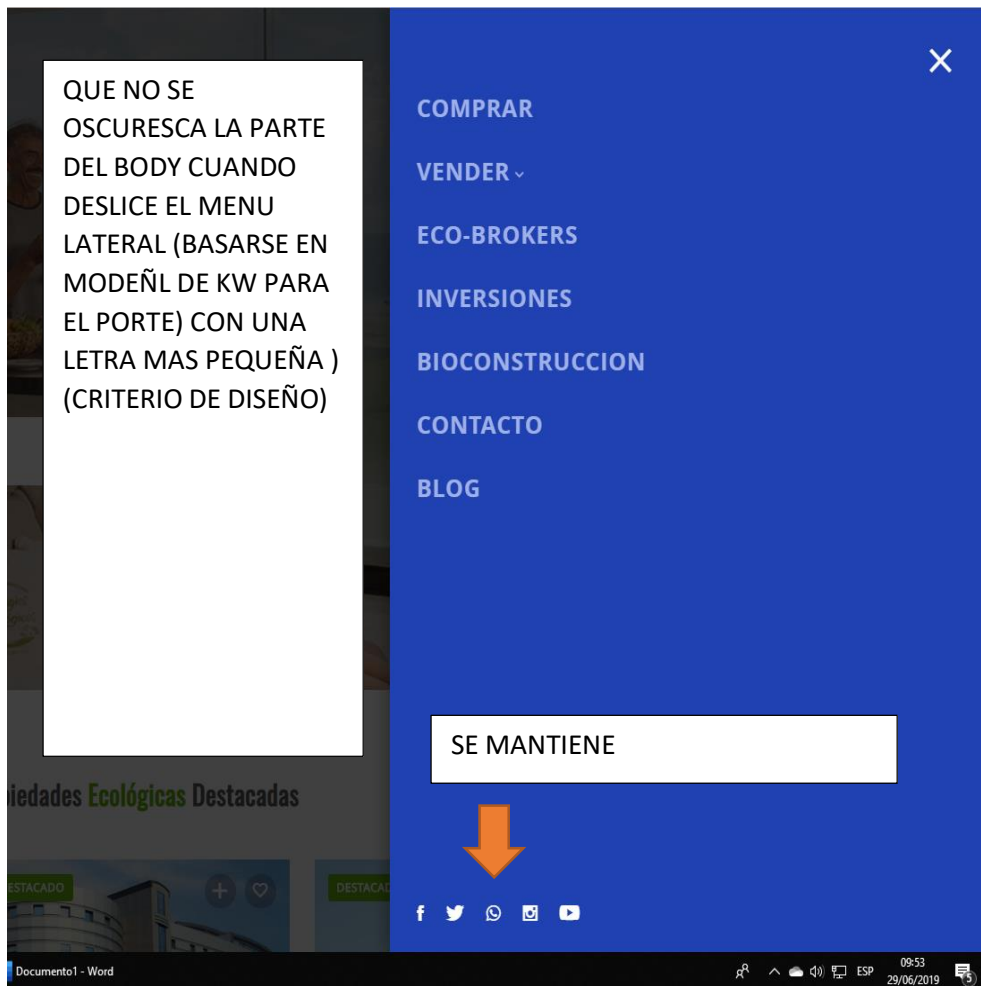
QUE NO SE OSCURESCA LA PARTE DEL BODY CUANDO DESLICE EL MENU LATERAL (BASARSE EN MODEÑL DE KW PARA EL PORTE) CON UNA LETRA MAS PEQUEÑA ) (CRITERIO DE DISEÑO)

×

COMPRAR

VENDER

ECO-BROKERS

INVERSIONES

BIOCONSTRUCCION

CONTACTO

BLOG

SE MANTIENE

piedades Ecológicas Destacadas

DESTACADO

DESTACAD

Documento1 - Word

ESP

09:53
29/06/2019

5